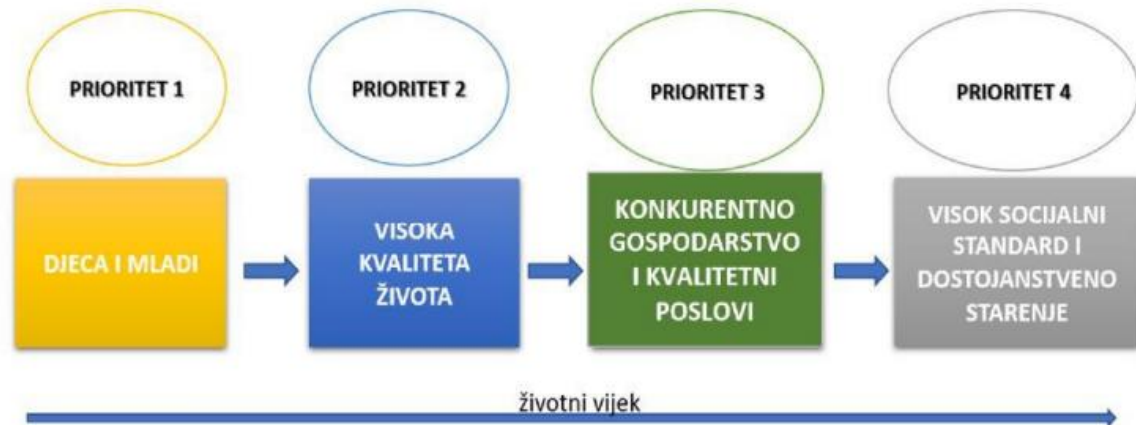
PRIORITET 1

PRIORITET 2

PRIORITET 3

PRIORITET 4

DJECA I MLADI

VISOKA KVALITETA ŽIVOTA

KONKURENTNO GOSPODARSTVO I KVALITETNI POSLOVI

VISOK SOCIJALNI STANDARD I DOSTOJANSTVENO STARENJE

životni vijek